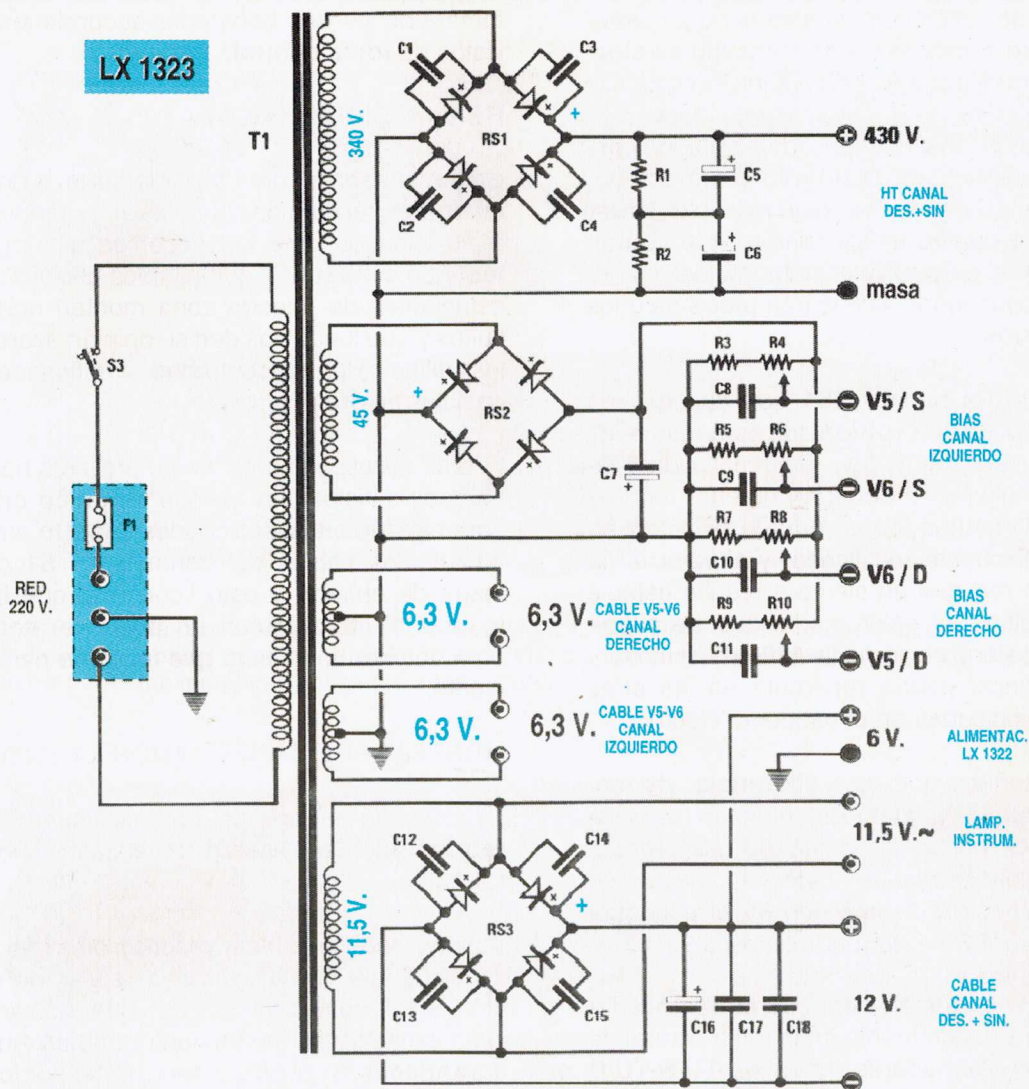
LX 1323

T1

340 V.

C1
C3
RS1
C2
C4
R1
R2
C5
C6
430 V.
HT CANAL DES.+SIN
masa

S3

45 V.
RS2
C7
R3
R4
C8
V5 / S
R5
R6
C9
V6 / S
BIAS CANAL IZQUIERDO
R7
R8
C10
V6 / D
R9
R10
C11
V5 / D
BIAS CANAL DERECHO

F1
RED 220 V.

6,3 V.
6,3 V.
CABLE V5-V6 CANAL DERECHO

6,3 V.
6,3 V.
CABLE V5-V6 CANAL IZQUIERDO

6 V.
ALIMENTAC. LX 1322

11,5 V.~
LAMP. INSTRUM.

11,5 V.
C12
C14
RS3
C13
C15
C16
C17
C18
12 V.
CABLE CANAL DES. + SIN.